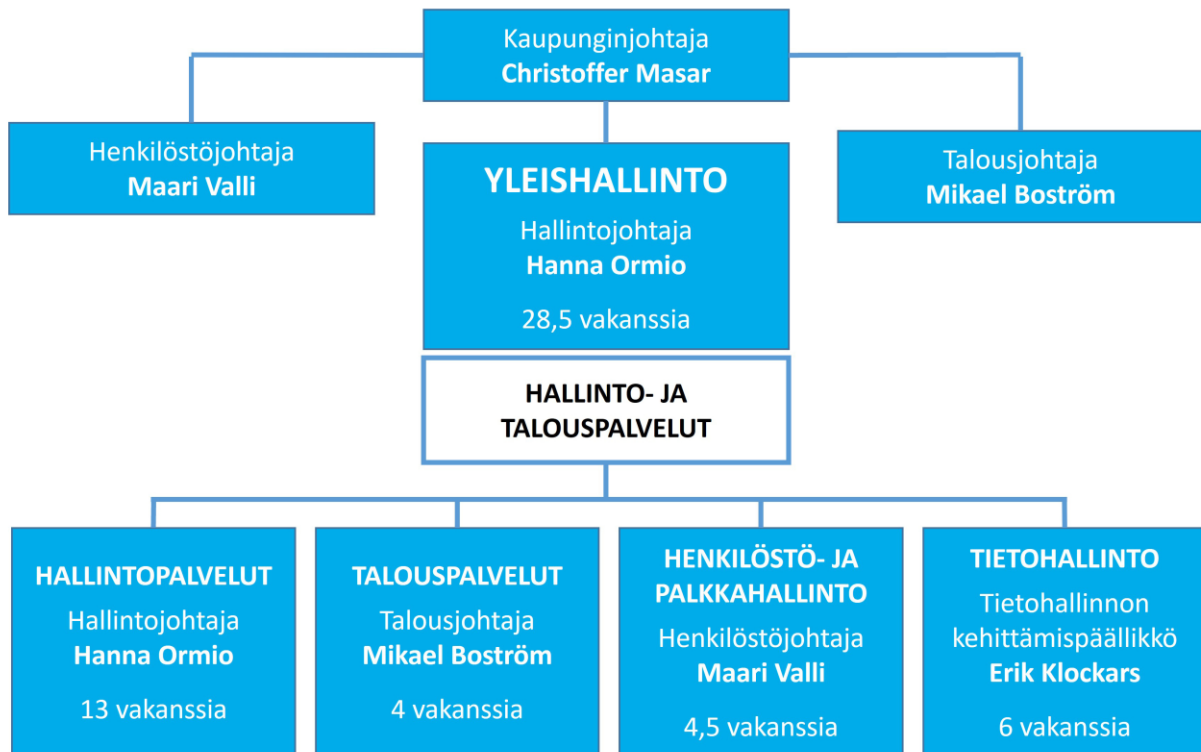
Kaupunginjohtaja
**Christoffer Masar**

Henkilöstöjohtaja
**Maari Valli**

YLEISHALLINTO
Hallintojohtaja
**Hanna Ormio**
28,5 vakanssia

Talousjohtaja
**Mikael Boström**

HALLINTO- JA TALOUSPALVELUT

HALLINTOPALVELUT
Hallintojohtaja
**Hanna Ormio**
13 vakanssia

TALOUSPALVELUT
Talousjohtaja
**Mikael Boström**
4 vakanssia

HENKILÖSTÖ- JA PALKKAHALLINTO
Henkilöstöjohtaja
**Maari Valli**
4,5 vakanssia

TIETOHALLINTO
Tietohallinnon kehittämispäällikkö
**Erik Klockars**
6 vakanssia